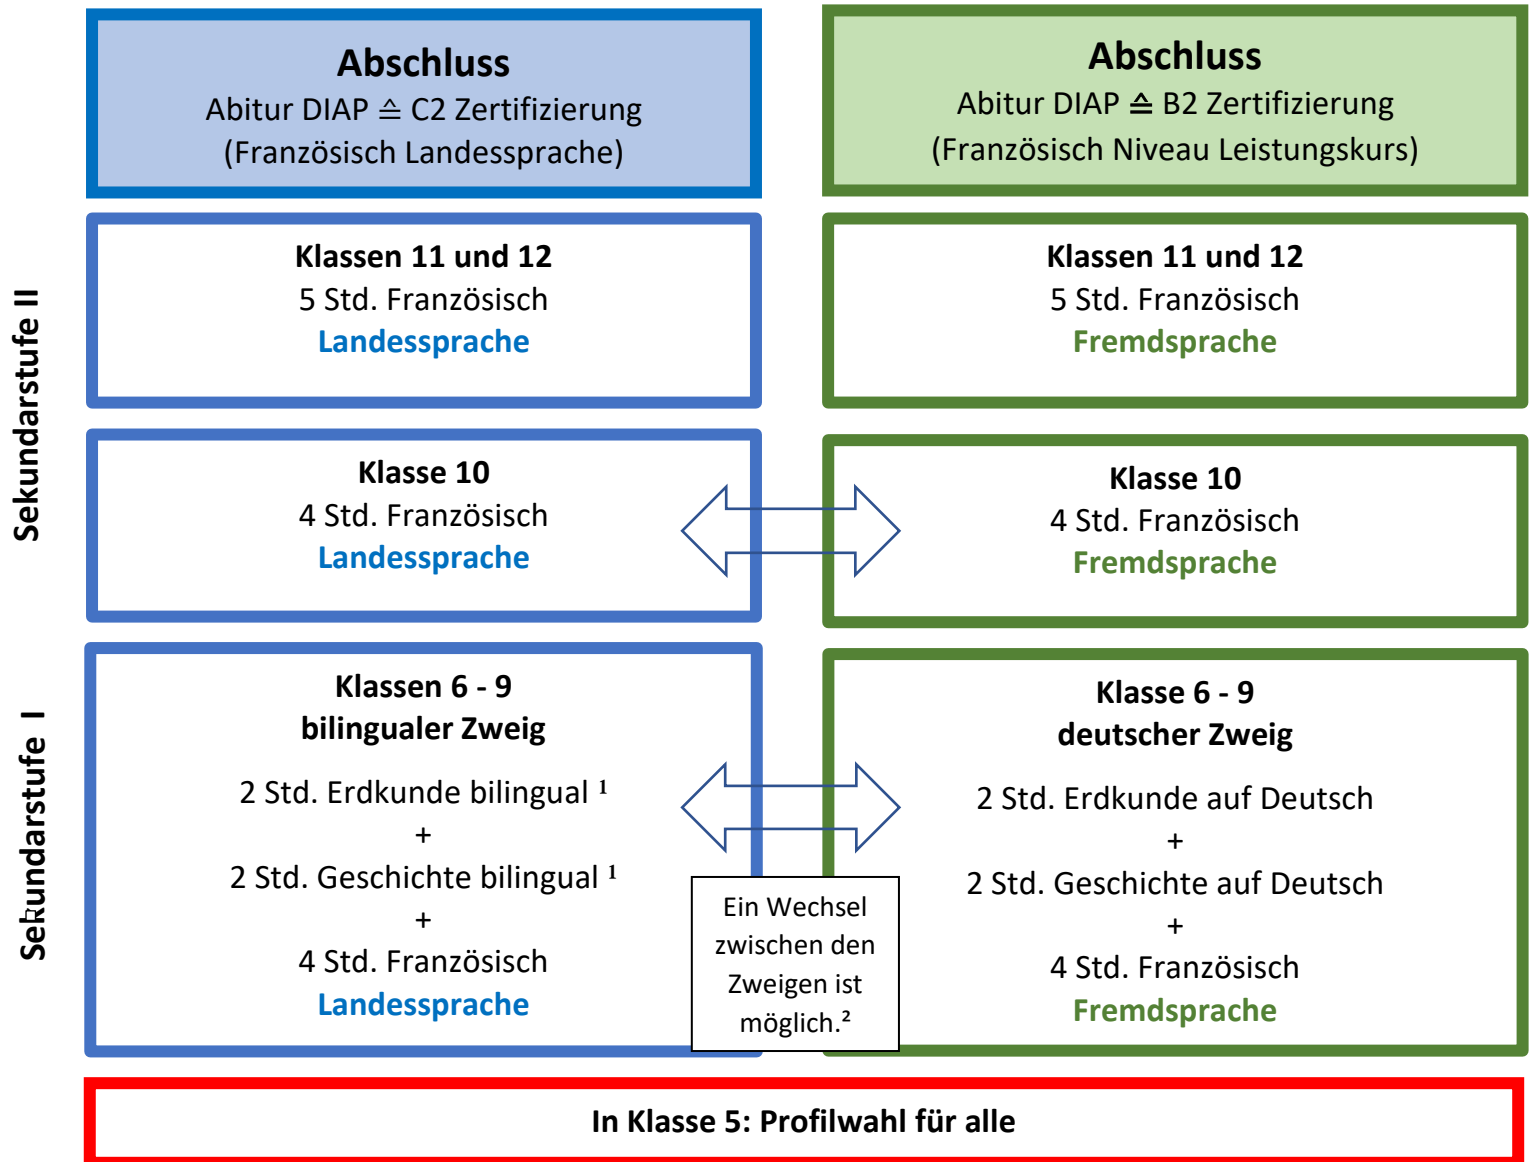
Sekundarstufe II

Sekundarstufe I

**Abschluss**
Abitur DIAP ≙ C2 Zertifizierung
(Französisch Landessprache)

**Abschluss**
Abitur DIAP ≙ B2 Zertifizierung
(Französisch Niveau Leistungskurs)

**Klassen 11 und 12**
5 Std. Französisch
**Landessprache**

**Klassen 11 und 12**
5 Std. Französisch
**Fremdsprache**

**Klasse 10**
4 Std. Französisch
**Landessprache**

**Klasse 10**
4 Std. Französisch
**Fremdsprache**

**Klassen 6 - 9**
**bilingualer Zweig**
2 Std. Erdkunde bilingual $^1$
+
2 Std. Geschichte bilingual $^1$
+
4 Std. Französisch
**Landessprache**

Ein Wechsel zwischen den Zweigen ist möglich.$^2$

**Klasse 6 - 9**
**deutscher Zweig**
2 Std. Erdkunde auf Deutsch
+
2 Std. Geschichte auf Deutsch
+
4 Std. Französisch
**Fremdsprache**

**In Klasse 5: Profilwahl für alle**